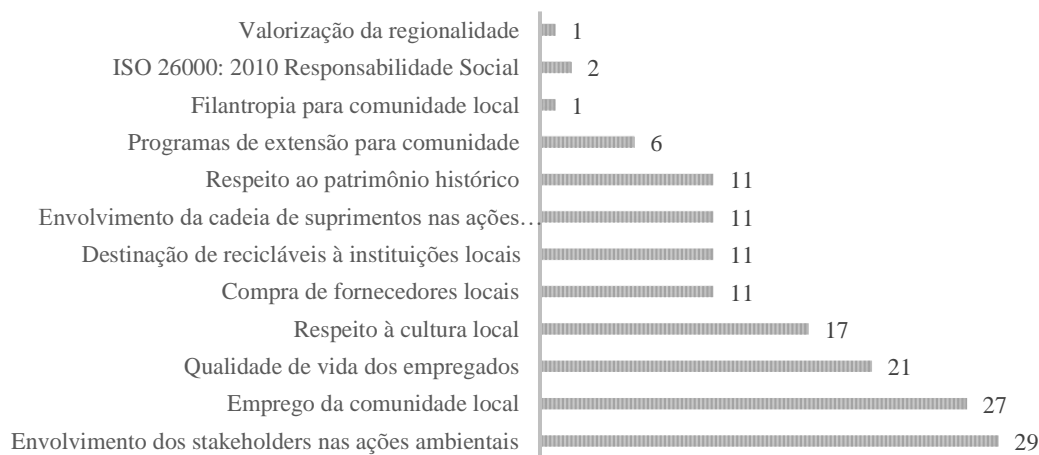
| Categoria | Valor |
|---|---|
| Valorização da regionalidade | 1 |
| ISO 26000: 2010 Responsabilidade Social | 2 |
| Filantropia para comunidade local | 1 |
| Programas de extensão para comunidade | 6 |
| Respeito ao patrimônio histórico | 11 |
| Envolvimento da cadeia de suprimentos nas ações… | 11 |
| Destinação de recicláveis à instituições locais | 11 |
| Compra de fornecedores locais | 11 |
| Respeito à cultura local | 17 |
| Qualidade de vida dos empregados | 21 |
| Emprego da comunidade local | 27 |
| Envolvimento dos stakeholders nas ações ambientais | 29 |